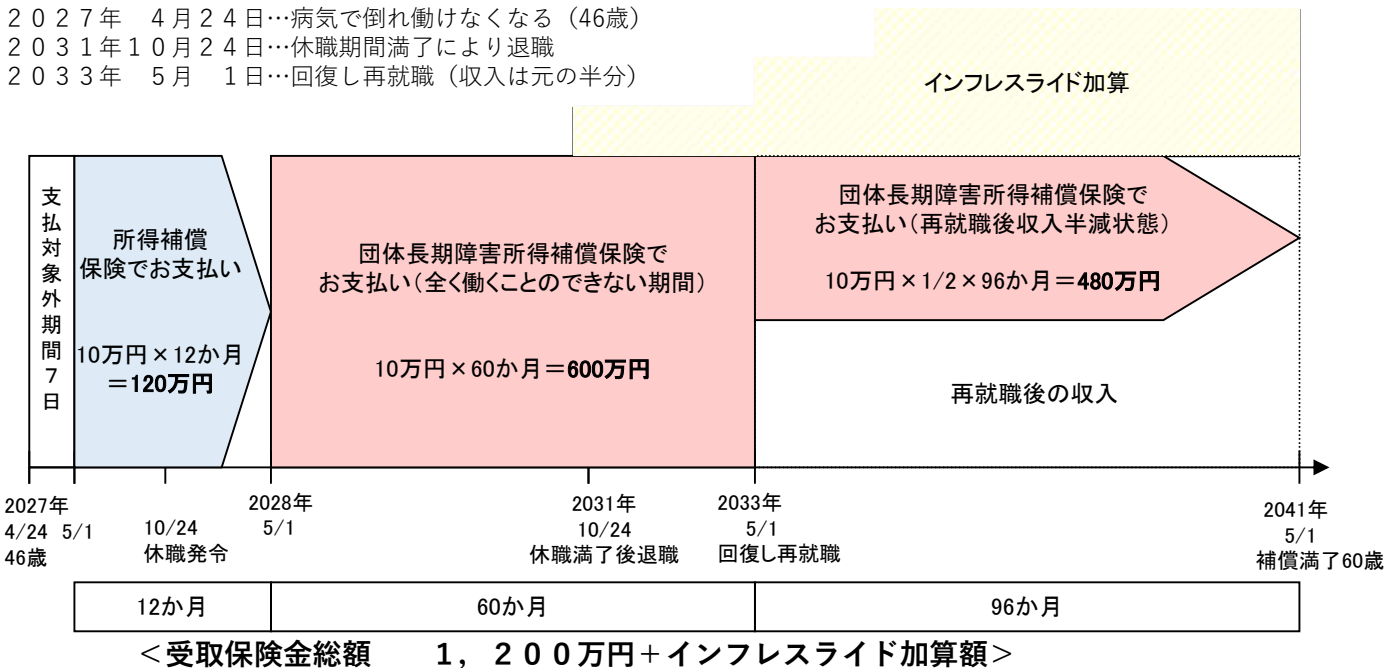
２０２７年　４月２４日…病気で倒れ働けなくなる（46歳）
２０３１年１０月２４日…休職期間満了により退職
２０３３年　５月　１日…回復し再就職（収入は元の半分）

インフレスライド加算

支払対象外期間７日

所得補償保険でお支払い

10万円×12か月＝120万円

団体長期障害所得補償保険でお支払い（全く働くことのできない期間）

10万円×60か月＝600万円

団体長期障害所得補償保険でお支払い（再就職後収入半減状態）

10万円×1/2×96か月＝480万円

再就職後の収入

2027年 4/24 46歳

5/1

10/24 休職発令

2028年 5/1

2031年 10/24 休職満了後退職

2033年 5/1 回復し再就職

2041年 5/1 補償満了60歳

| 12か月 | 60か月 | 96か月 |
|---|---|---|

＜受取保険金総額　　１，２００万円+インフレスライド加算額＞